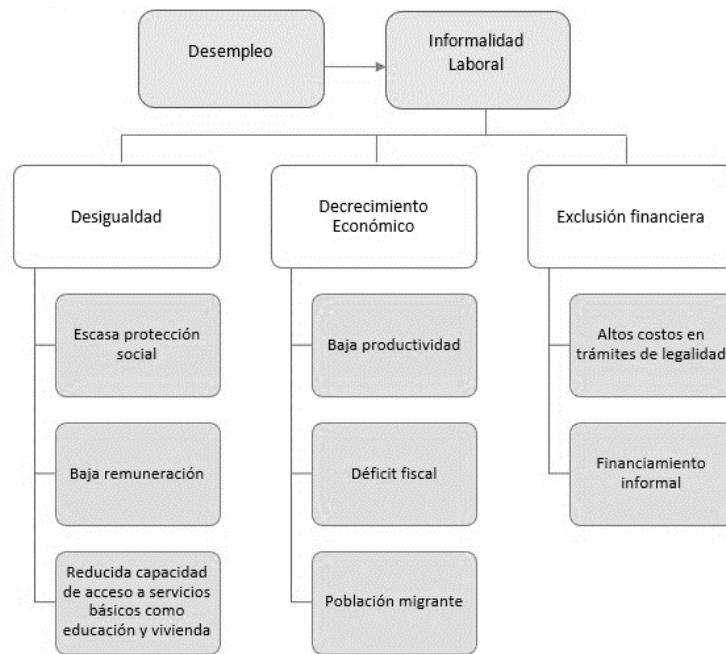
Desempleo

Informalidad Laboral

Desigualdad

Escasa protección social

Baja remuneración

Reducida capacidad de acceso a servicios básicos como educación y vivienda

Decrecimiento Económico

Baja productividad

Déficit fiscal

Población migrante

Exclusión financiera

Altos costos en trámites de legalidad

Financiamiento informal